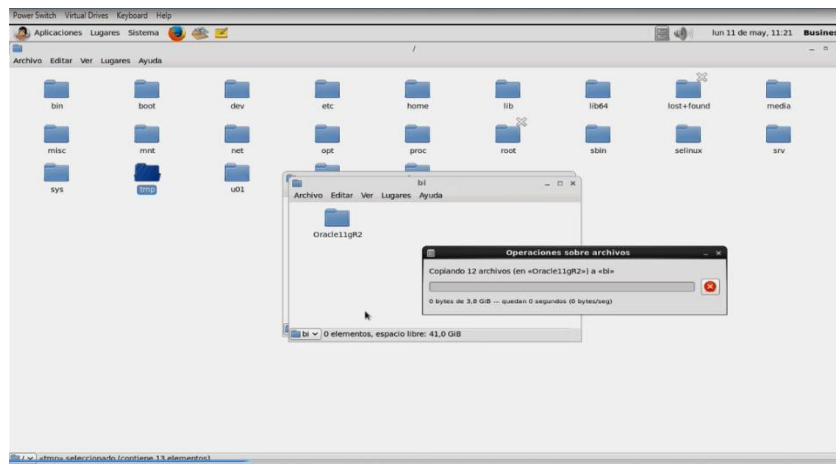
Power Switch Virtual Drives Keyboard Help

Aplicaciones Lugares Sistema

lun 11 de may, 11:21 Busines

/

Archivo Editar Ver Lugares Ayuda

bin boot dev etc home lib lib64 lost+found media

misc mnt net opt proc root sbin selinux srv

sys tmp u01

bi

Archivo Editar Ver Lugares Ayuda

Oracle11gR2

Operaciones sobre archivos

Copiando 12 archivos (en «Oracle11gR2») a «bi»

0 bytes de 3,8 GiB — quedan 0 segundos (0 bytes/seg)

bi 0 elementos, espacio libre: 41,0 GiB

«tmp» seleccionado (contiene 13 elementos)